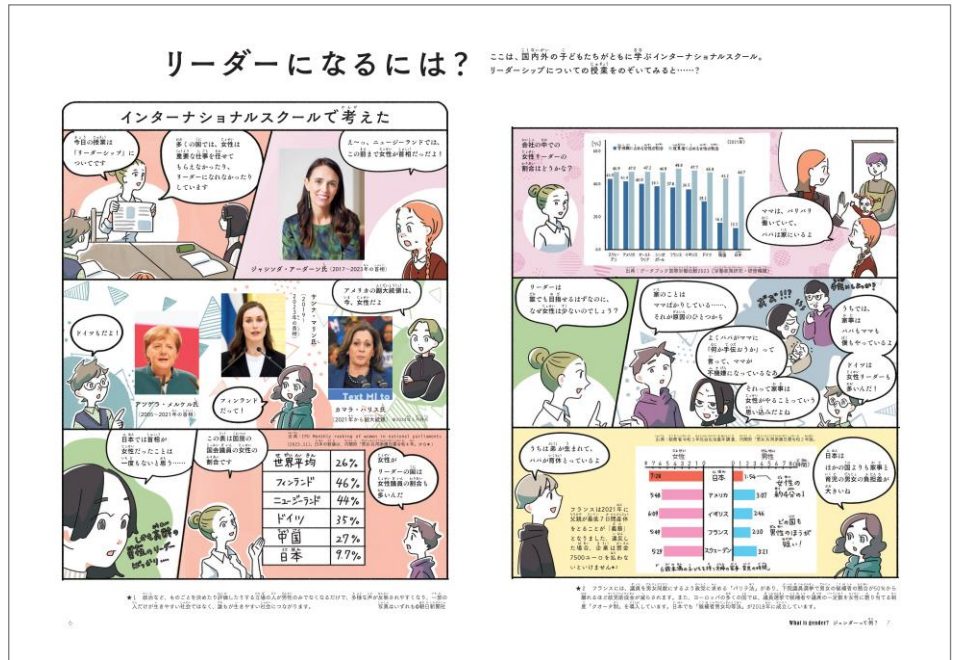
リーダーになるには？

ここは、国内外の子どもたちがともに学ぶインターナショナルスクール。リーダーシップについての授業をのぞいてみると……？

インターナショナルスクールで考えた

今日の授業は「リーダーシップ」についてです

多くの国では、女性は重要な仕事を任せてもらえなかったり、リーダーになれなかったりしています

え〜っ、ニュージーランドでは、この前まで女性が首相だったよ！

ジャシンダ・アーダーン氏（2017〜2023年の首相）

ドイツもだよ！

アンゲラ・メルケル氏（2005〜2021年の首相）

サンナ・マリン氏（2019〜2023年の首相）

フィンランドだって！

アメリカの副大統領は、今、女性だよ

カマラ・ハリス氏（2021年から副大統領）

Text HI to

日本では首相が女性だったことは一度もないと思う……

この表は国会議員の女性の割合です

出典：IPU Monthly ranking of women in national parliaments（2023.11）

| 世界平均 | 26% |
|---|---|
| フィンランド | 46% |
| ニュージーランド | 44% |
| ドイツ | 35% |
| 中国 | 27% |
| 日本 | 9.7% |

女性がリーダーの国は女性議員の割合も多いんだ

しかも長い間首相のリーダーは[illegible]

★1 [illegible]

会社の中での女性リーダーの割合はどうかな？

出典：データブック国際労働比較2023（労働政策研究・研修機構）

ママは、バリバリ働いていて、パパは家にいるよ

リーダーは誰でも目指せるはずなのに、なぜ女性は少ないのでしょう？

家のことはママばかりしている……それが原因のひとつかも

よくパパがママに「何か手伝おうか」って言って、ママが不機嫌になっているなあ

それって家事は女性がやることっていう思い込みだね

うちは家事はパパもママも僕もやっているよ

ドイツは女性リーダーも多いんだ！

うちは弟が生まれて、パパが育休とっているよ

出典：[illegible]

日本 女性 7:34 男性 1:54 女性の割合ら
アメリカ 5:48 3:07
イギリス 6:09 3:46
フランス 5:49 2:30
スウェーデン 5:29 3:23

フランスは2021年に父親の育休7日間取得をとることが「義務」となりました。違反した場合、企業は罰金7500ユーロを払わないといけません

どの国も男性のほうが短い！

日本はほかの国よりも家事と育児の男女の負担差が大きいね

★2 フランスには、議員を男女同数にするよう政党に求める「パリテ法」があり、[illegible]

What is gender? ジェンダーって何？